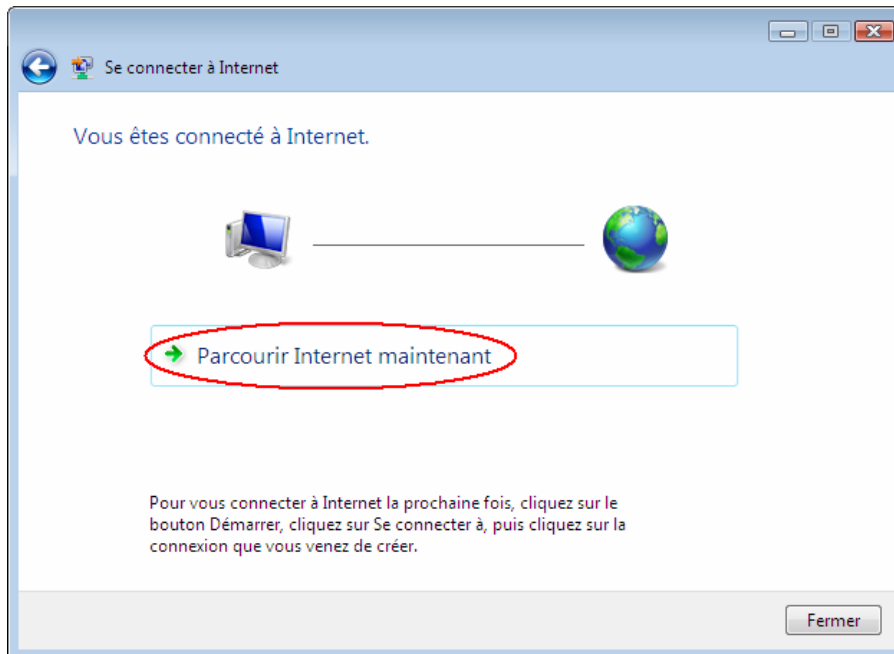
Se connecter à Internet

Vous êtes connecté à Internet.

Parcourir Internet maintenant

Pour vous connecter à Internet la prochaine fois, cliquez sur le bouton Démarrer, cliquez sur Se connecter à, puis cliquez sur la connexion que vous venez de créer.

Fermer